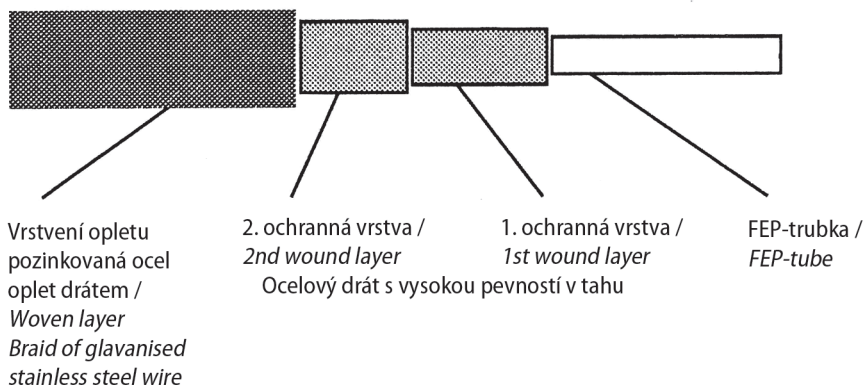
Vrstvení opletu pozinkovaná ocel oplet drátem / *Woven layer Braid of glavanised stainless steel wire*

2. ochranná vrstva / *2nd wound layer*

1. ochranná vrstva / *1st wound layer*

Ocelový drát s vysokou pevností v tahu

FEP-trubka / *FEP-tube*